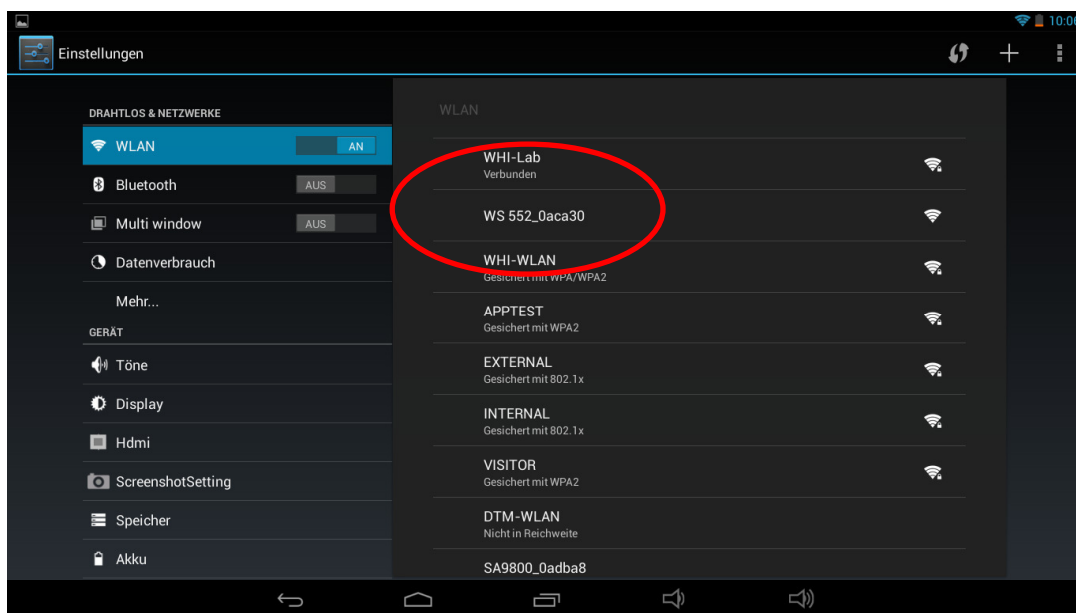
10:0

Einstellungen

DRAHTLOS & NETZWERKE

WLAN AN

Bluetooth AUS

Multi window AUS

Datenverbrauch

Mehr...

GERÄT

Töne

Display

Hdmi

ScreenshotSetting

Speicher

Akku

WLAN

WHI-Lab
Verbunden

WS 552_0aca30

WHI-WLAN
Gesichert mit WPA/WPA2

APPTEST
Gesichert mit WPA2

EXTERNAL
Gesichert mit 802.1x

INTERNAL
Gesichert mit 802.1x

VISITOR
Gesichert mit WPA2

DTM-WLAN
Nicht in Reichweite

SA9800_0adba8